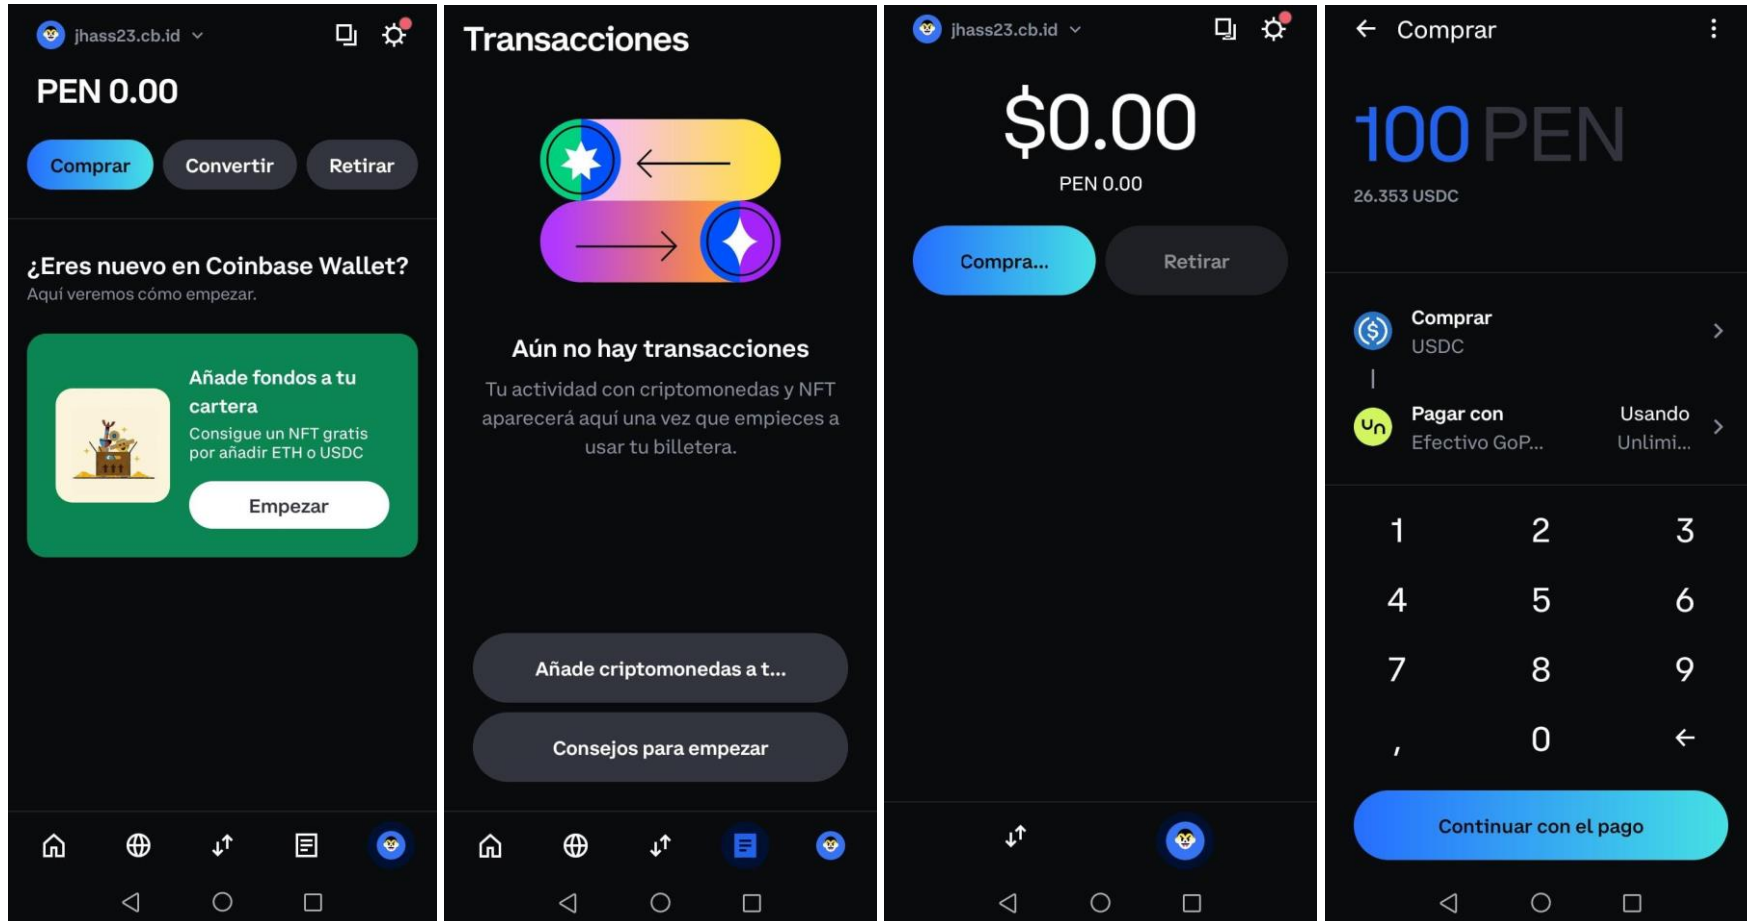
jhass23.cb.id

PEN 0.00

Comprar Convertir Retirar

¿Eres nuevo en Coinbase Wallet?
Aquí veremos cómo empezar.

Añade fondos a tu cartera
Consigue un NFT gratis por añadir ETH o USDC

Empezar

Transacciones

Aún no hay transacciones

Tu actividad con criptomonedas y NFT aparecerá aquí una vez que empieces a usar tu billetera.

Añade criptomonedas a t...

Consejos para empezar

jhass23.cb.id

$0.00

PEN 0.00

Compra... Retirar

Comprar

100 PEN

26.353 USDC

Comprar
USDC

Pagar con
Efectivo GoP...

Usando
Unlimi...

| 1 | 2 | 3 |
|---|---|---|
| 4 | 5 | 6 |
| 7 | 8 | 9 |
| , | 0 | ← |

Continuar con el pago